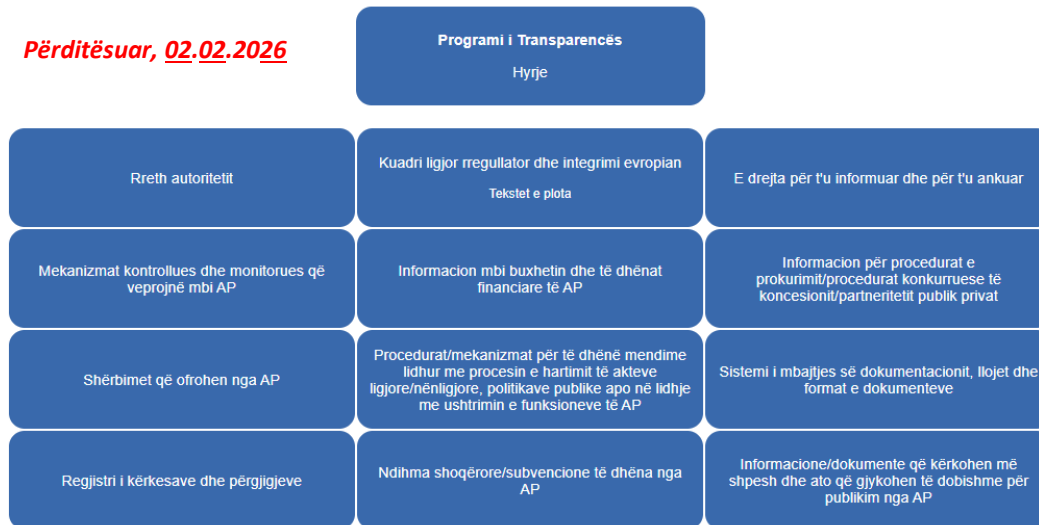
Përditësuar, 02.02.2026

Programi i Transparencës

Hyrje

Rreth autoritetit

Kuadri ligjor rregullator dhe integrimi evropian

Tekstet e plota

E drejta për t'u informuar dhe për t'u ankuar

Mekanizmat kontrollues dhe monitorues që veprojnë mbi AP

Informacion mbi buxhetin dhe të dhënat financiare të AP

Informacion për procedurat e prokurimit/procedurat konkurruese të koncesionit/partneritetit publik privat

Shërbimet që ofrohen nga AP

Procedurat/mekanizmat për të dhënë mendime lidhur me procesin e hartimit të akteve ligjore/nënligjore, politikave publike apo në lidhje me ushtrimin e funksioneve të AP

Sistemi i mbajtjes së dokumentacionit, llojet dhe format e dokumenteve

Regjistri i kërkesave dhe përgjigjeve

Ndihma shoqërore/subvencione të dhëna nga AP

Informacione/dokumente që kërkohen më shpesh dhe ato që gjykohen të dobishme për publikim nga AP